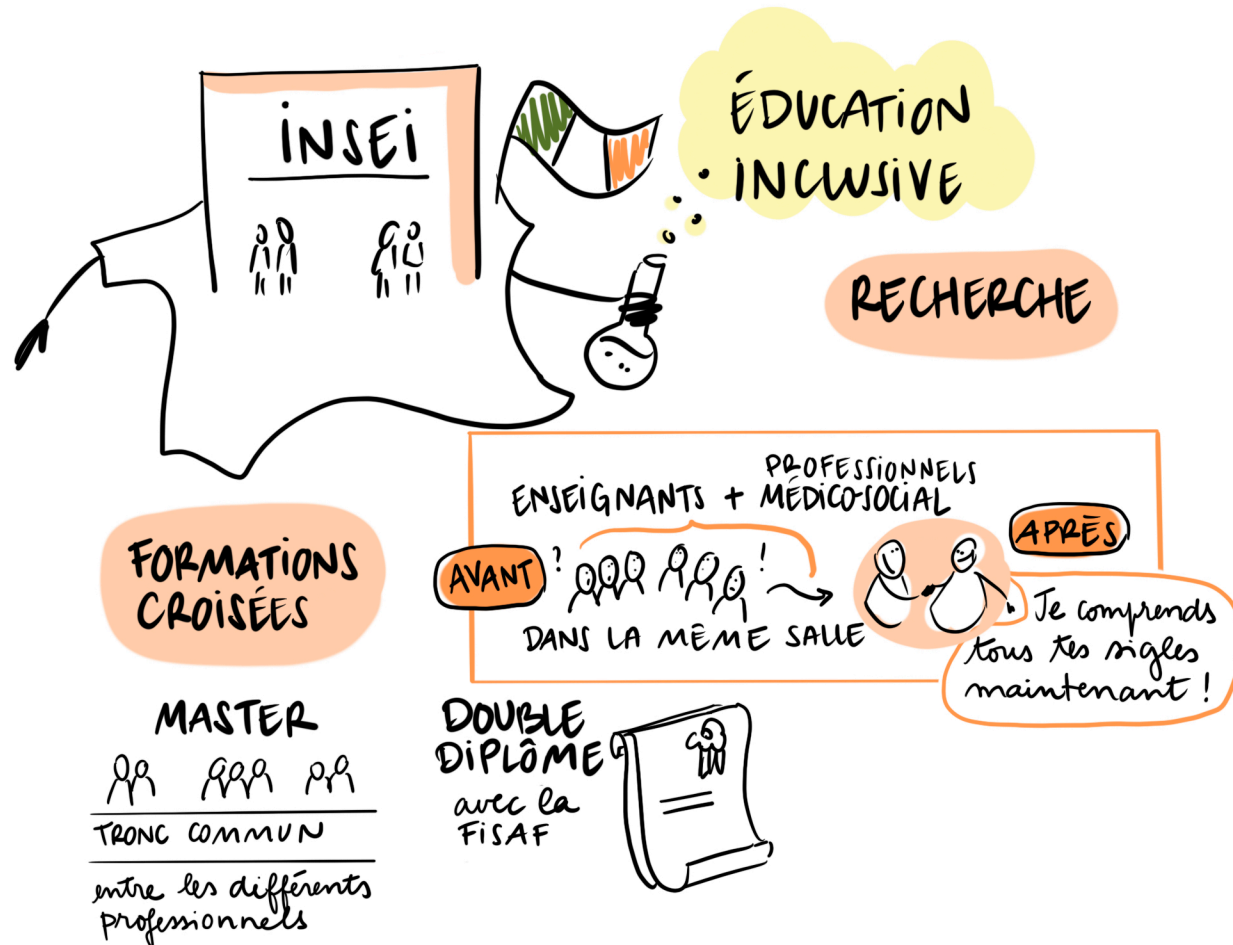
INSEI

ÉDUCATION
INCLUSIVE

RECHERCHE

ENSEIGNANTS + PROFESSIONNELS MÉDICO-SOCIAL

AVANT ? !

DANS LA MÊME SALLE

APRÈS

Je comprends tous tes sigles maintenant !

FORMATIONS CROISÉES

MASTER

TRONC COMMUN

entre les différents professionnels

DOUBLE DIPLÔME

avec la FISAF